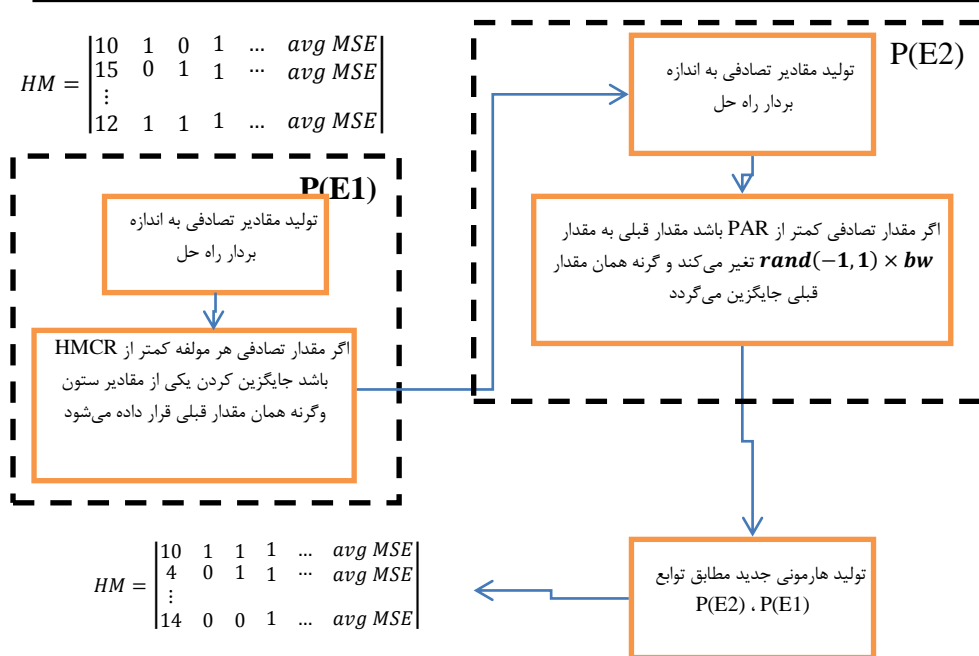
$HM = \begin{vmatrix} 10 & 1 & 0 & 1 & \dots & avg\ MSE \\ 15 & 0 & 1 & 1 & \cdots & avg\ MSE \\ \vdots & & & & & \\ 12 & 1 & 1 & 1 & \dots & avg\ MSE \end{vmatrix}$

P(E2)

تولید مقادیر تصادفی به اندازه بردار راه حل

P(E1)

تولید مقادیر تصادفی به اندازه بردار راه حل

اگر مقدار تصادفی کمتر از PAR باشد مقدار قبلی به مقدار $\boldsymbol{rand(-1,1) \times bw}$ تغیر می‌کند و گرنه همان مقدار قبلی جایگزین می‌گردد

اگر مقدار تصادفی هر مولفه کمتر از HMCR باشد جایگزین کردن یکی از مقادیر ستون وگرنه همان مقدار قبلی قرار داده می‌شود

$HM = \begin{vmatrix} 10 & 1 & 1 & 1 & \dots & avg\ MSE \\ 4 & 0 & 1 & 1 & \cdots & avg\ MSE \\ \vdots & & & & & \\ 14 & 0 & 0 & 1 & \dots & avg\ MSE \end{vmatrix}$

تولید هارمونی جدید مطابق توابع P(E2) ، P(E1)